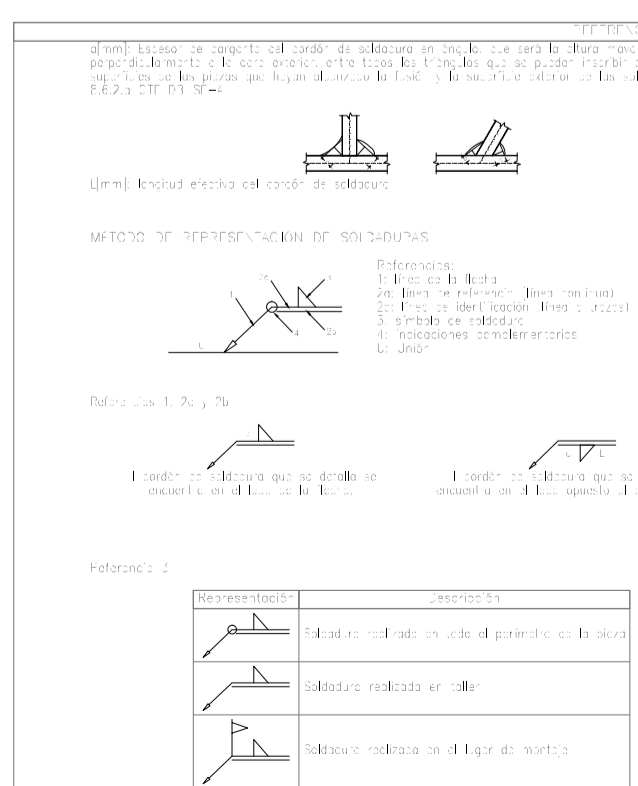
REFERENC

a[mm]: Espesor de garganta del cordón de soldadura en ángulo, que será la altura mayor perpendicularmente a la cara exterior, entre todos los triángulos que se puedan inscribir e superficies de las piezas que hayan alcanzado la fusión y la superficie exterior de las sol 8.6.2.a CTE DB SE-A

L[mm]: longitud efectiva del cordón de soldadura

MÉTODO DE REPRESENTACIÓN DE SOLDADURAS

Referencias:
1: línea de la flecha
2a: línea de referencia (línea continua)
2b: línea de identificación (línea a trazos)
3: símbolo de soldadura
4: indicaciones complementarias
U: Unión

2a
3
1
4
2b
U

Referencias 1, 2a y 2b

El cordón de soldadura que se detalla se encuentra en el lado de la flecha.

El cordón de soldadura que se encuentra en el lado opuesto al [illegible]

Referencia 3

| Representación | Descripción |
|---|---|
| | Soldadura realizada en todo el perímetro de la pieza |
| | Soldadura realizada en taller |
| | Soldadura realizada en el lugar de montaje |